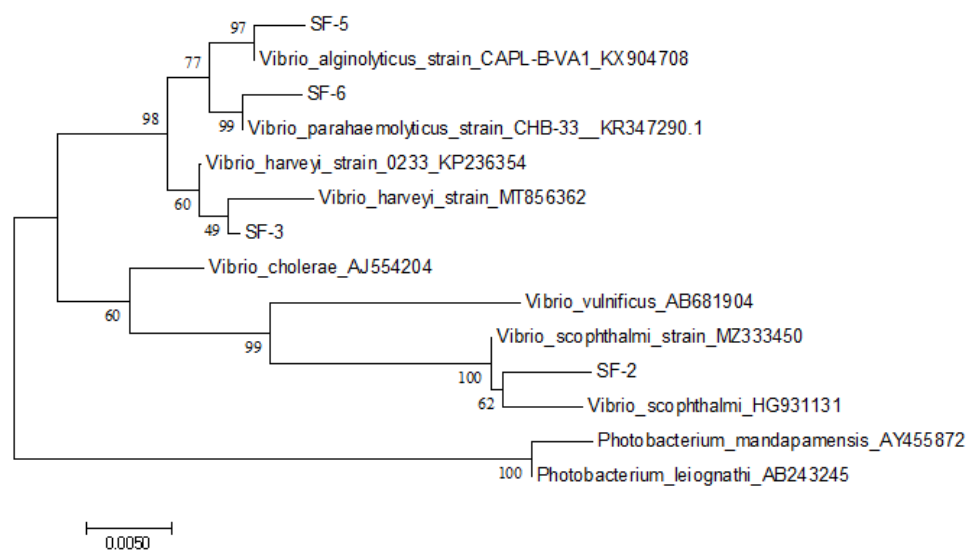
97
SF-5
77
Vibrio_alginolyticus_strain_CAPL-B-VA1_KX904708
SF-6
98
99
Vibrio_parahaemolyticus_strain_CHB-33__KR347290.1
Vibrio_harveyi_strain_0233_KP236354
60
Vibrio_harveyi_strain_MT856362
49
SF-3
Vibrio_cholerae_AJ554204
Vibrio_vulnificus_AB681904
60
Vibrio_scophthalmi_strain_MZ333450
99
100
SF-2
62
Vibrio_scophthalmi_HG931131
Photobacterium_mandapamensis_AY455872
100
Photobacterium_leiognathi_AB243245
0.0050